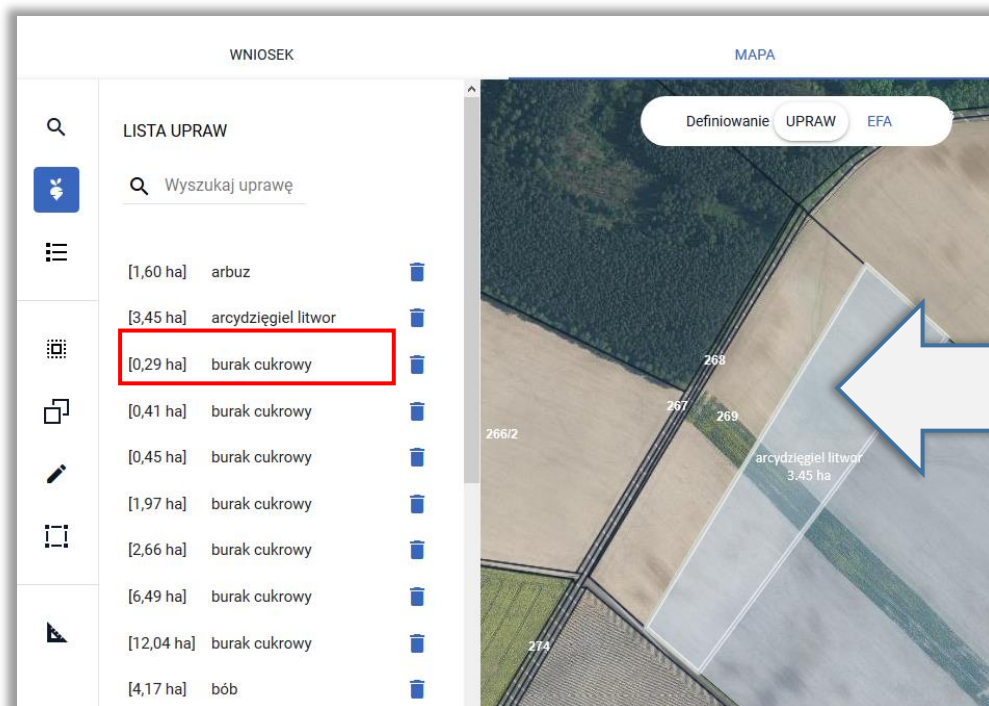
WNIOSEK

MAPA

LISTA UPRAW

Wyszukaj uprawę

[1,60 ha] arbuz
[3,45 ha] arcydzięgiel litwor
[0,29 ha] burak cukrowy
[0,41 ha] burak cukrowy
[0,45 ha] burak cukrowy
[1,97 ha] burak cukrowy
[2,66 ha] burak cukrowy
[6,49 ha] burak cukrowy
[12,04 ha] burak cukrowy
[4,17 ha] bób

Definiowanie UPRAW EFA

268
267
269
266/2
arcydzięgiel litwor
3.45 ha
274